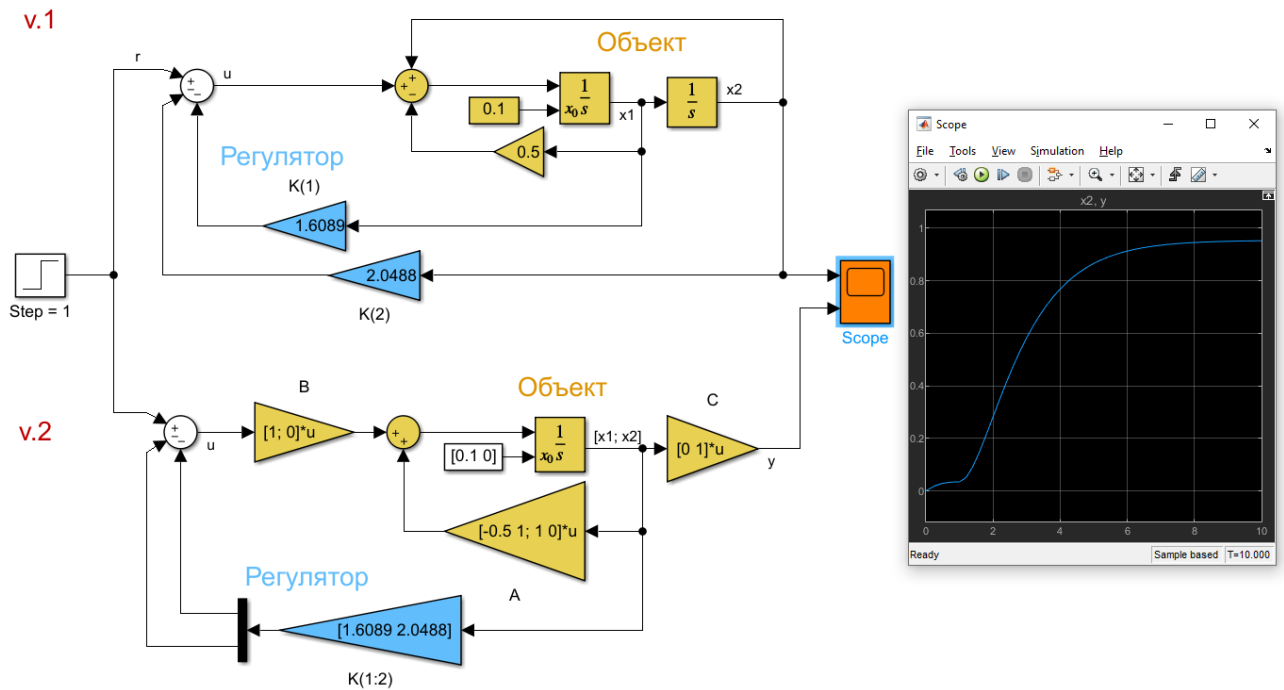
v.1

r

u

Объект

$\frac{1}{x_0 s}$

$\frac{1}{s}$

x2

0.1

x1

0.5

Регулятор

K(1)

1.6089

2.0488

K(2)

Step = 1

Scope

v.2

B

Объект

C

[1; 0]*u

$\frac{1}{x_0 s}$

[x1; x2]

[0 1]*u

u

[0.1 0]

y

[-0.5 1; 1 0]*u

Регулятор

A

[1.6089 2.0488]

K(1:2)

Scope

File Tools View Simulation Help

x2, y

1

0.8

0.6

0.4

0.2

0

0 2 4 6 8 10

Ready

Sample based

T=10.000